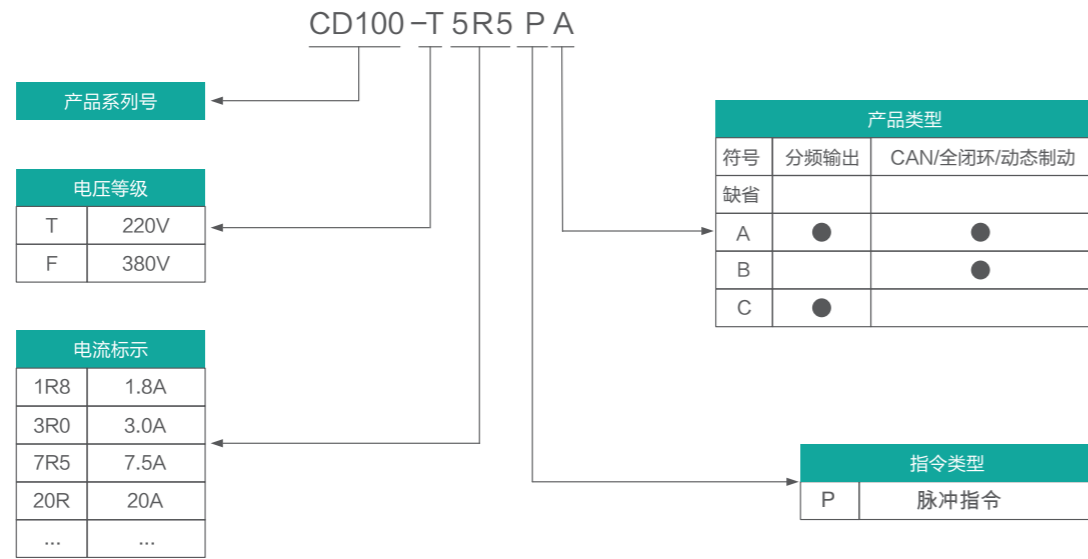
CD100 −T 5R5 P A

产品系列号

| 电压等级 | |
|---|---|
| T | 220V |
| F | 380V |

| 电流标示 | |
|---|---|
| 1R8 | 1.8A |
| 3R0 | 3.0A |
| 7R5 | 7.5A |
| 20R | 20A |
| ... | ... |

| 产品类型 | | |
|---|---|---|
| 符号 | 分频输出 | CAN/全闭环/动态制动 |
| 缺省 | | |
| A | ● | ● |
| B | | ● |
| C | ● | |

| 指令类型 | |
|---|---|
| P | 脉冲指令 |